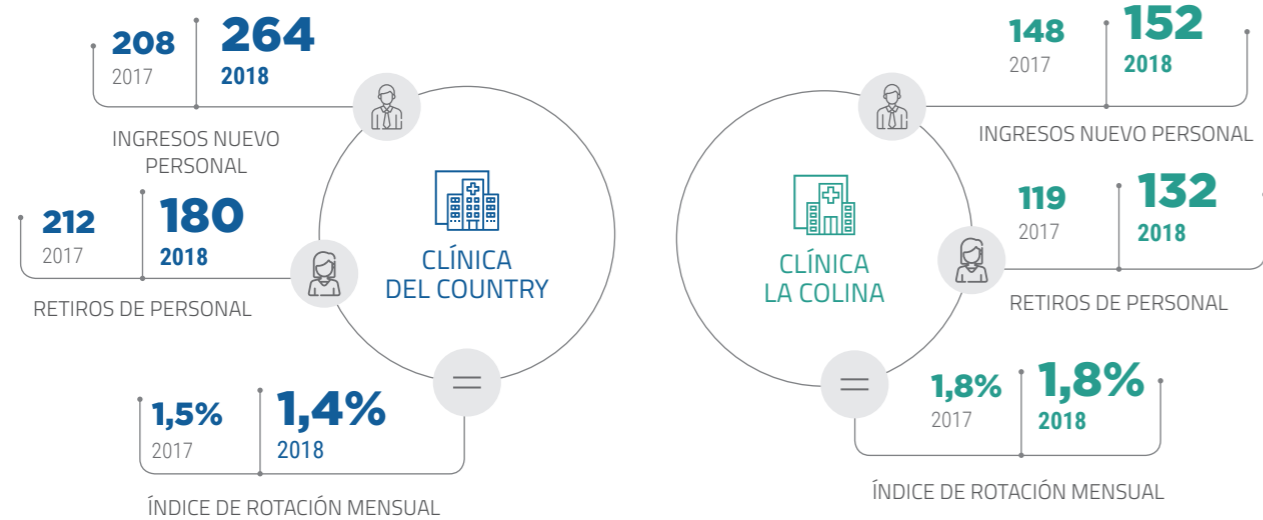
208
2017

264
2018

INGRESOS NUEVO PERSONAL

212
2017

180
2018

RETIROS DE PERSONAL

CLÍNICA DEL COUNTRY

1,5%
2017

1,4%
2018

ÍNDICE DE ROTACIÓN MENSUAL

148
2017

152
2018

INGRESOS NUEVO PERSONAL

119
2017

132
2018

RETIROS DE PERSONAL

CLÍNICA LA COLINA

1,8%
2017

1,8%
2018

ÍNDICE DE ROTACIÓN MENSUAL